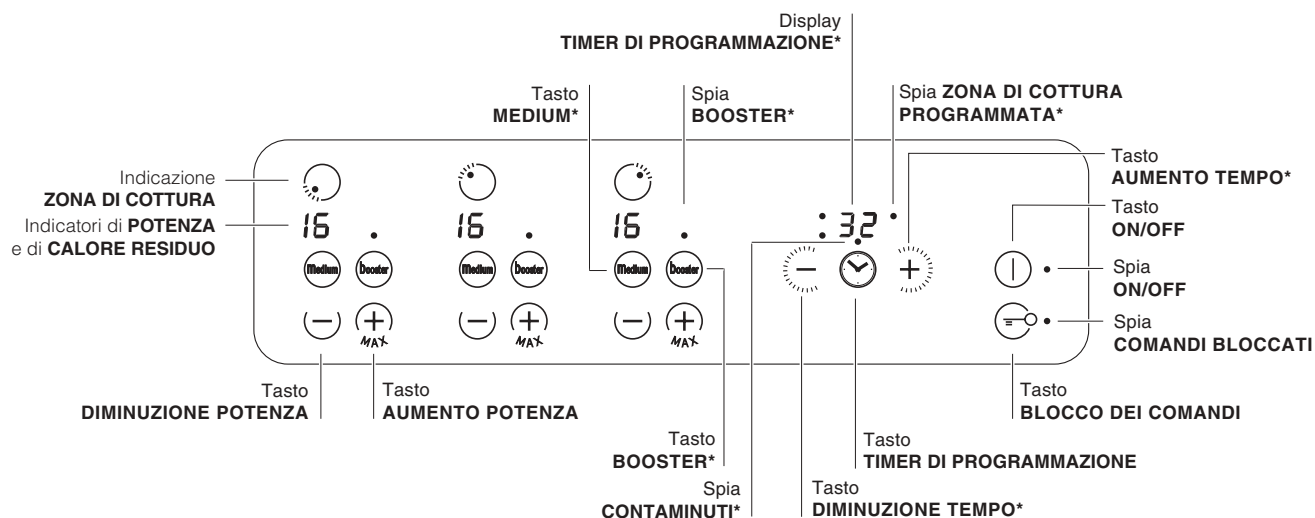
Display
TIMER DI PROGRAMMAZIONE*

Tasto
MEDIUM*

Spia
BOOSTER*

Spia ZONA DI COTTURA
PROGRAMMATA*

Tasto
AUMENTO TEMPO*

Indicazione
ZONA DI COTTURA

Indicatori di POTENZA
e di CALORE RESIDUO

16
Medium
Booster
MAX

16
Medium
Booster
MAX

16
Medium
Booster
MAX

: 32

Tasto
ON/OFF

Spia
ON/OFF

Spia
COMANDI BLOCCATI

Tasto
DIMINUZIONE POTENZA

Tasto
AUMENTO POTENZA

Tasto
BLOCCO DEI COMANDI

Tasto
BOOSTER*

Tasto
TIMER DI PROGRAMMAZIONE

Spia
CONTAMINUTI*

Tasto
DIMINUZIONE TEMPO*